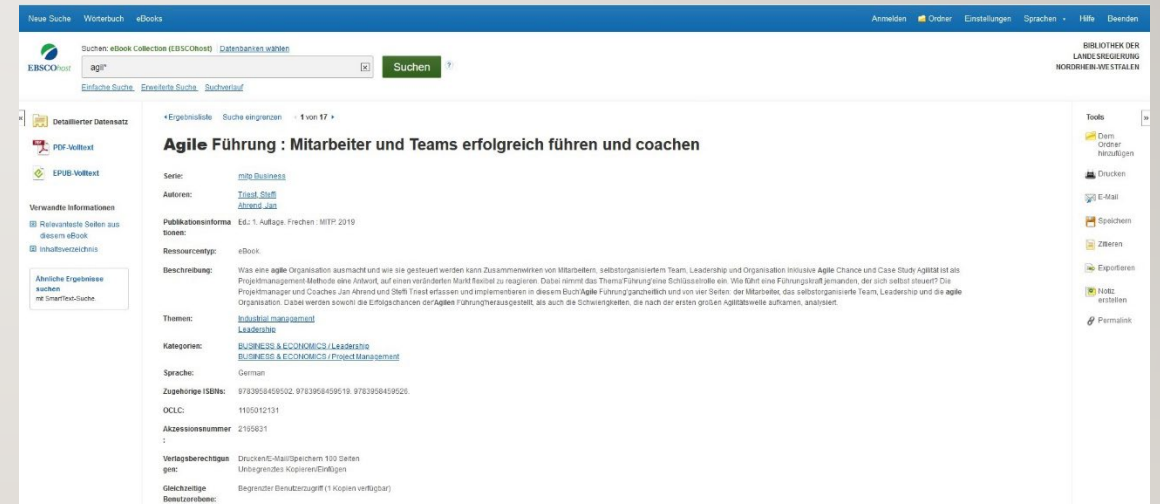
Neue Suche Wörterbuch eBooks

Anmelden Ordner Einstellungen Sprachen Hilfe Beenden

EBSCOhost

Suchen: eBook Collection (EBSCOhost) Datenbanken wählen

agil*

Suchen

Einfache Suche Erweiterte Suche Suchverlauf

BIBLIOTHEK DER LANDESREGIERUNG NORDRHEIN-WESTFALEN

Detaillierter Datensatz

PDF-Volltext

EPUB-Volltext

Verwandte Informationen

Relevanteste Seiten aus diesem eBook

Inhaltsverzeichnis

Ähnliche Ergebnisse suchen mit SmartText-Suche.

‹Ergebnisliste Suche eingrenzen ‹ 1 von 17 ›

Agile Führung : Mitarbeiter und Teams erfolgreich führen und coachen

| | |
|---|---|
| Serie: | mitp Business |
| Autoren: | Triest, Steffi<br>Ahrend, Jan |
| Publikationsinformationen: | Ed.: 1. Auflage. Frechen : MITP. 2019 |
| Ressourcentyp: | eBook. |
| Beschreibung: | Was eine agile Organisation ausmacht und wie sie gesteuert werden kann Zusammenwirken von Mitarbeitern, selbstorganisiertem Team, Leadership und Organisation inklusive Agile Chance und Case Study Agilität ist als Projektmanagement-Methode eine Antwort, auf einen veränderten Markt flexibel zu reagieren. Dabei nimmt das Thema'Führung'eine Schlüsselrolle ein. Wie führt eine Führungskraft jemanden, der sich selbst steuert? Die Projektmanager und Coaches Jan Ahrend und Steffi Triest erfassen und implementieren in diesem Buch'Agile Führung'ganzheitlich und von vier Seiten: der Mitarbeiter, das selbstorganisierte Team, Leadership und die agile Organisation. Dabei werden sowohl die Erfolgschancen der'Agilen Führung'herausgestellt, als auch die Schwierigkeiten, die nach der ersten großen Agilitätswelle aufkamen, analysiert. |
| Themen: | Industrial management<br>Leadership |
| Kategorien: | BUSINESS & ECONOMICS / Leadership<br>BUSINESS & ECONOMICS / Project Management |
| Sprache: | German |
| Zugehörige ISBNs: | 9783958458502. 9783958459519. 9783958459526. |
| OCLC: | 1105012131 |
| Akzessionsnummer: | 2165831 |
| Verlagsberechtigungen: | Drucken/E-Mail/Speichern 100 Seiten<br>Unbegrenztes Kopieren/Einfügen |
| Gleichzeitige Benutzerebene: | Begrenzter Benutzerzugriff (1 Kopien verfügbar) |

Tools

Dem Ordner hinzufügen

Drucken

E-Mail

Speichern

Zitieren

Exportieren

Notiz erstellen

Permalink